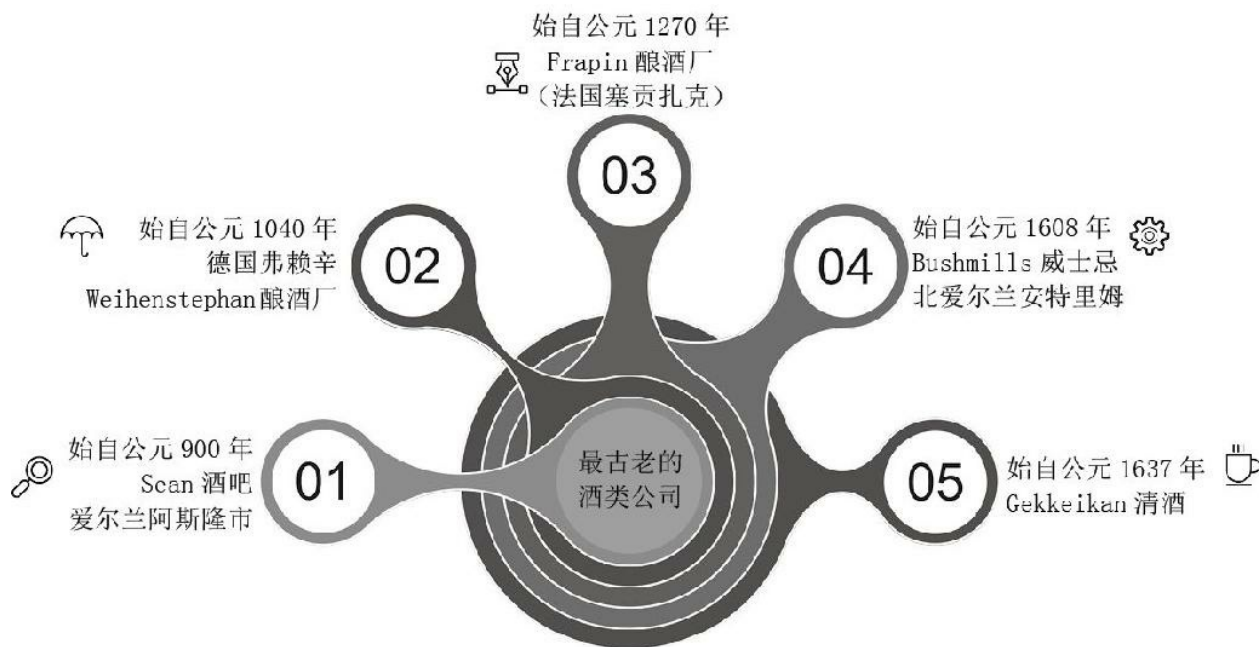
始自公元 1270 年
Frapin 酿酒厂
（法国塞贡扎克）

03

始自公元 1040 年
德国弗赖辛
Weihenstephan酿酒厂

02

始自公元 1608 年
Bushmills 威士忌
北爱尔兰安特里姆

04

始自公元 900 年
Scan 酒吧
爱尔兰阿斯隆市

01

最古老的
酒类公司

05

始自公元 1637 年
Gekkeikan 清酒